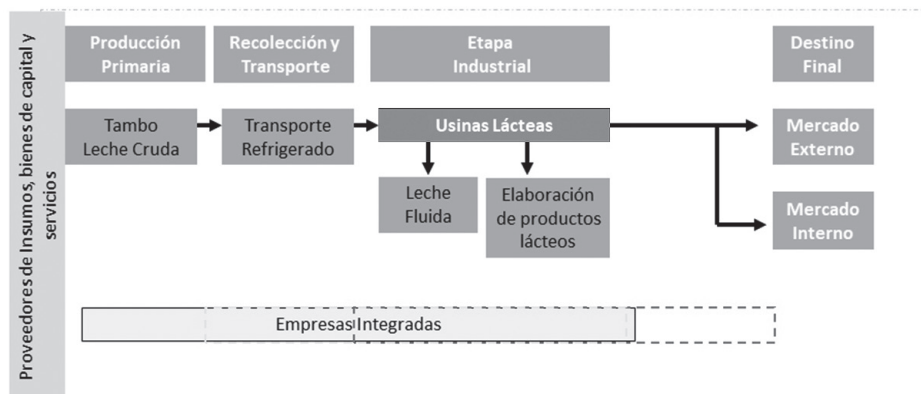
Proveedores de Insumos, bienes de capital y servicios

Producción Primaria

Recolección y Transporte

Etapa Industrial

Destino Final

Tambo Leche Cruda

Transporte Refrigerado

Usinas Lácteas

Mercado Externo

Leche Fluida

Elaboración de productos lácteos

Mercado Interno

Empresas Integradas